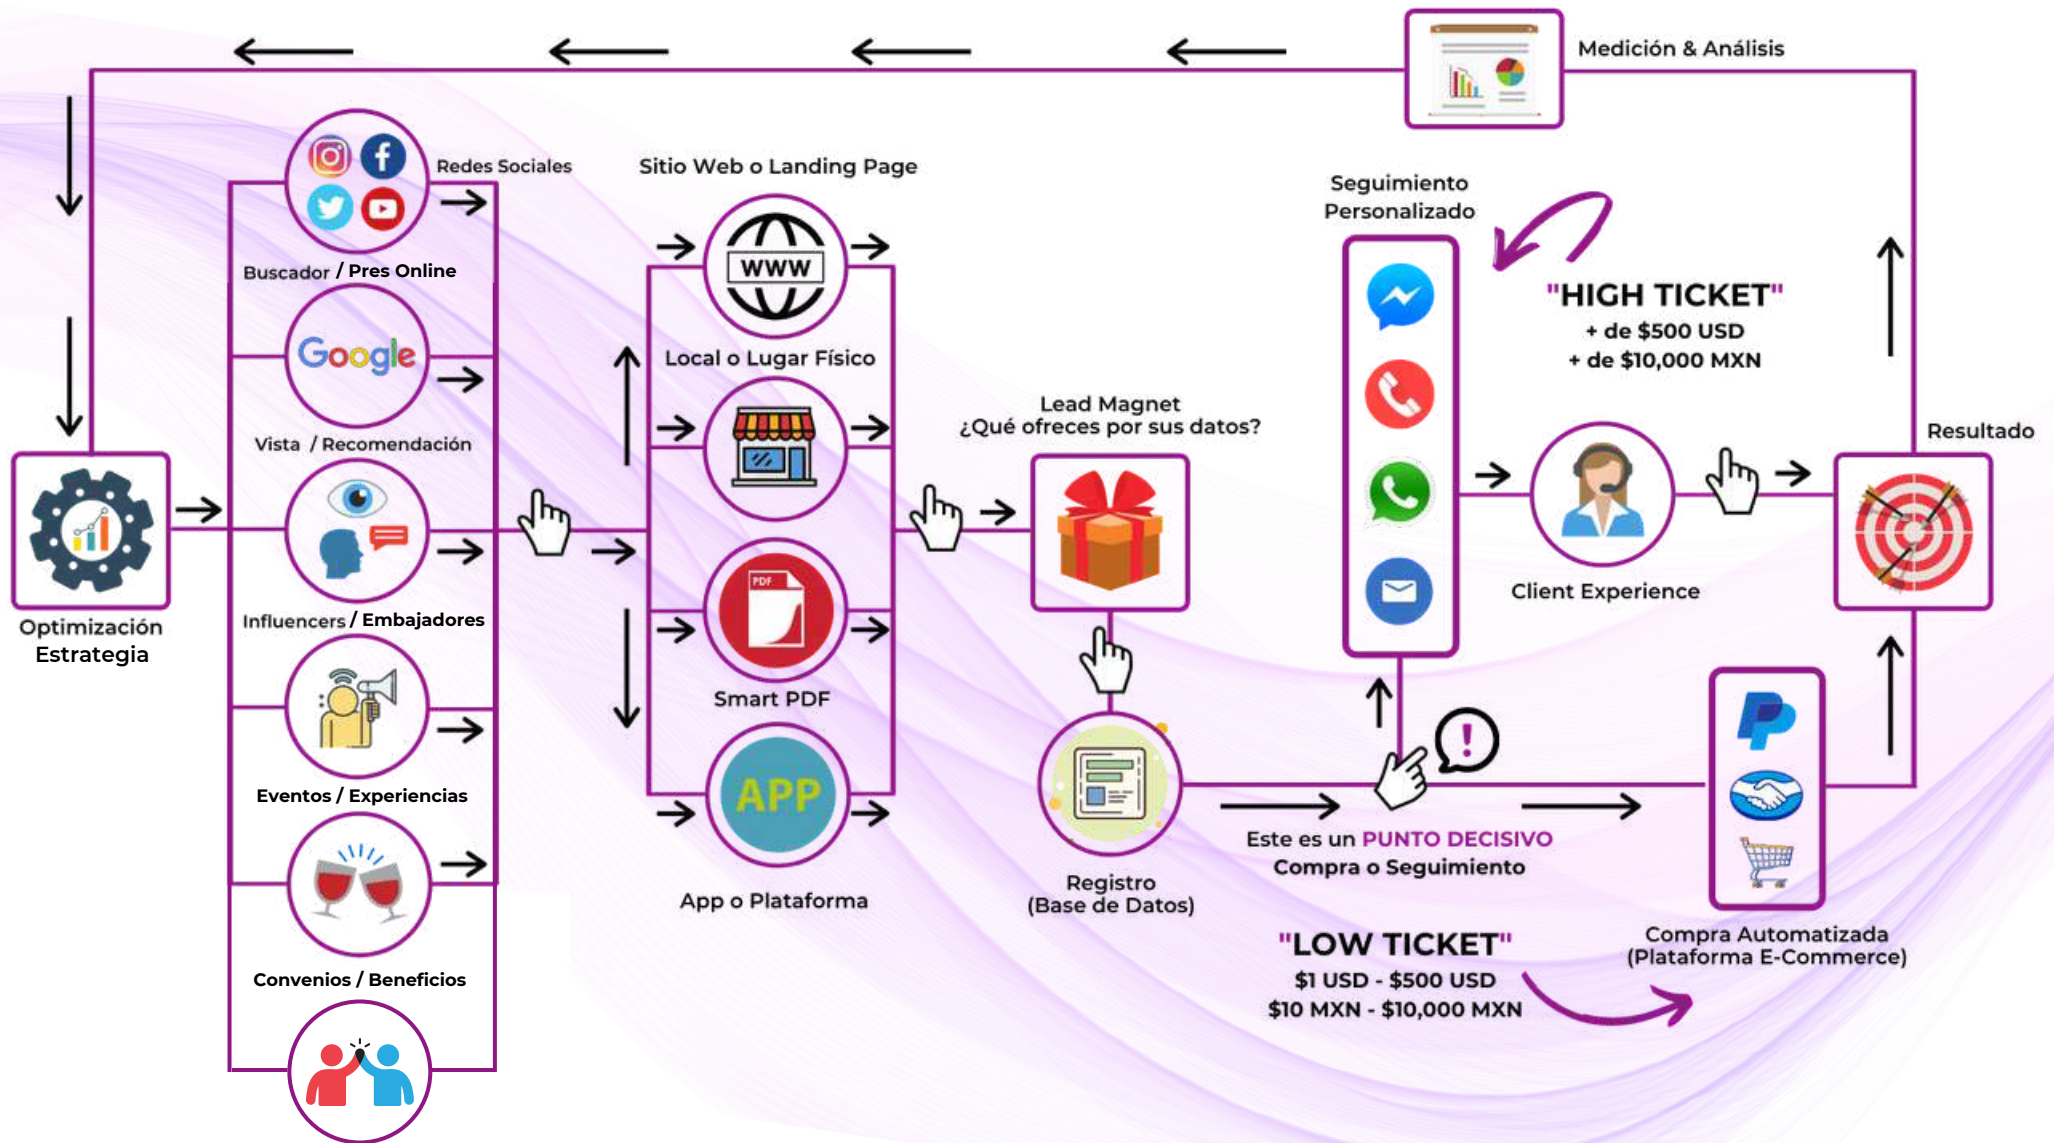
Medición & Análisis

Redes Sociales

Sitio Web o Landing Page

Seguimiento Personalizado

Buscador / Pres Online

WWW

Google

Local o Lugar Físico

"HIGH TICKET"
+ de $500 USD
+ de $10,000 MXN

Vista / Recomendación

Lead Magnet
¿Qué ofreces por sus datos?

Resultado

Optimización
Estrategia

Client Experience

Influencers / Embajadores

PDF

Smart PDF

Eventos / Experiencias

APP

Registro
(Base de Datos)

Este es un PUNTO DECISIVO
Compra o Seguimiento

Convenios / Beneficios

App o Plataforma

"LOW TICKET"
$1 USD - $500 USD
$10 MXN - $10,000 MXN

Compra Automatizada
(Plataforma E-Commerce)